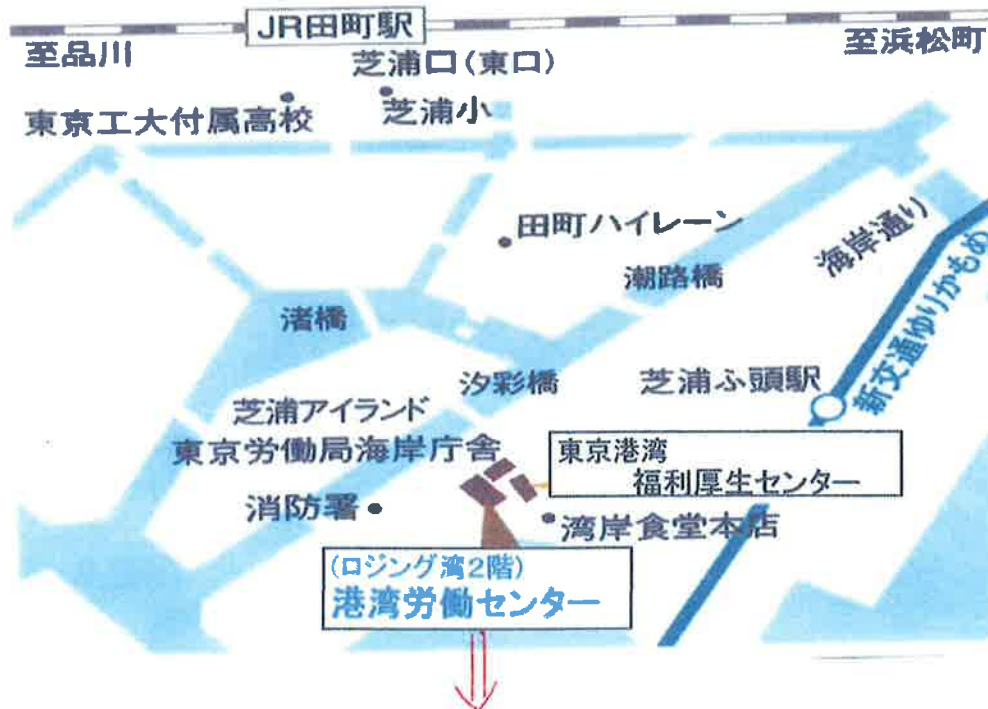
JR田町駅
至品川
至浜松町
芝浦口(東口)
東京工大付属高校
芝浦小
田町ハイレーン
海岸通り
潮路橋
渚橋
新交通ゆりかもめ
汐彩橋
芝浦ふ頭駅
芝浦アイランド
東京労働局海岸庁舎
東京港湾
福利厚生センター
消防署
湾岸食堂本店
(ロジング湾2階)
港湾労働センター